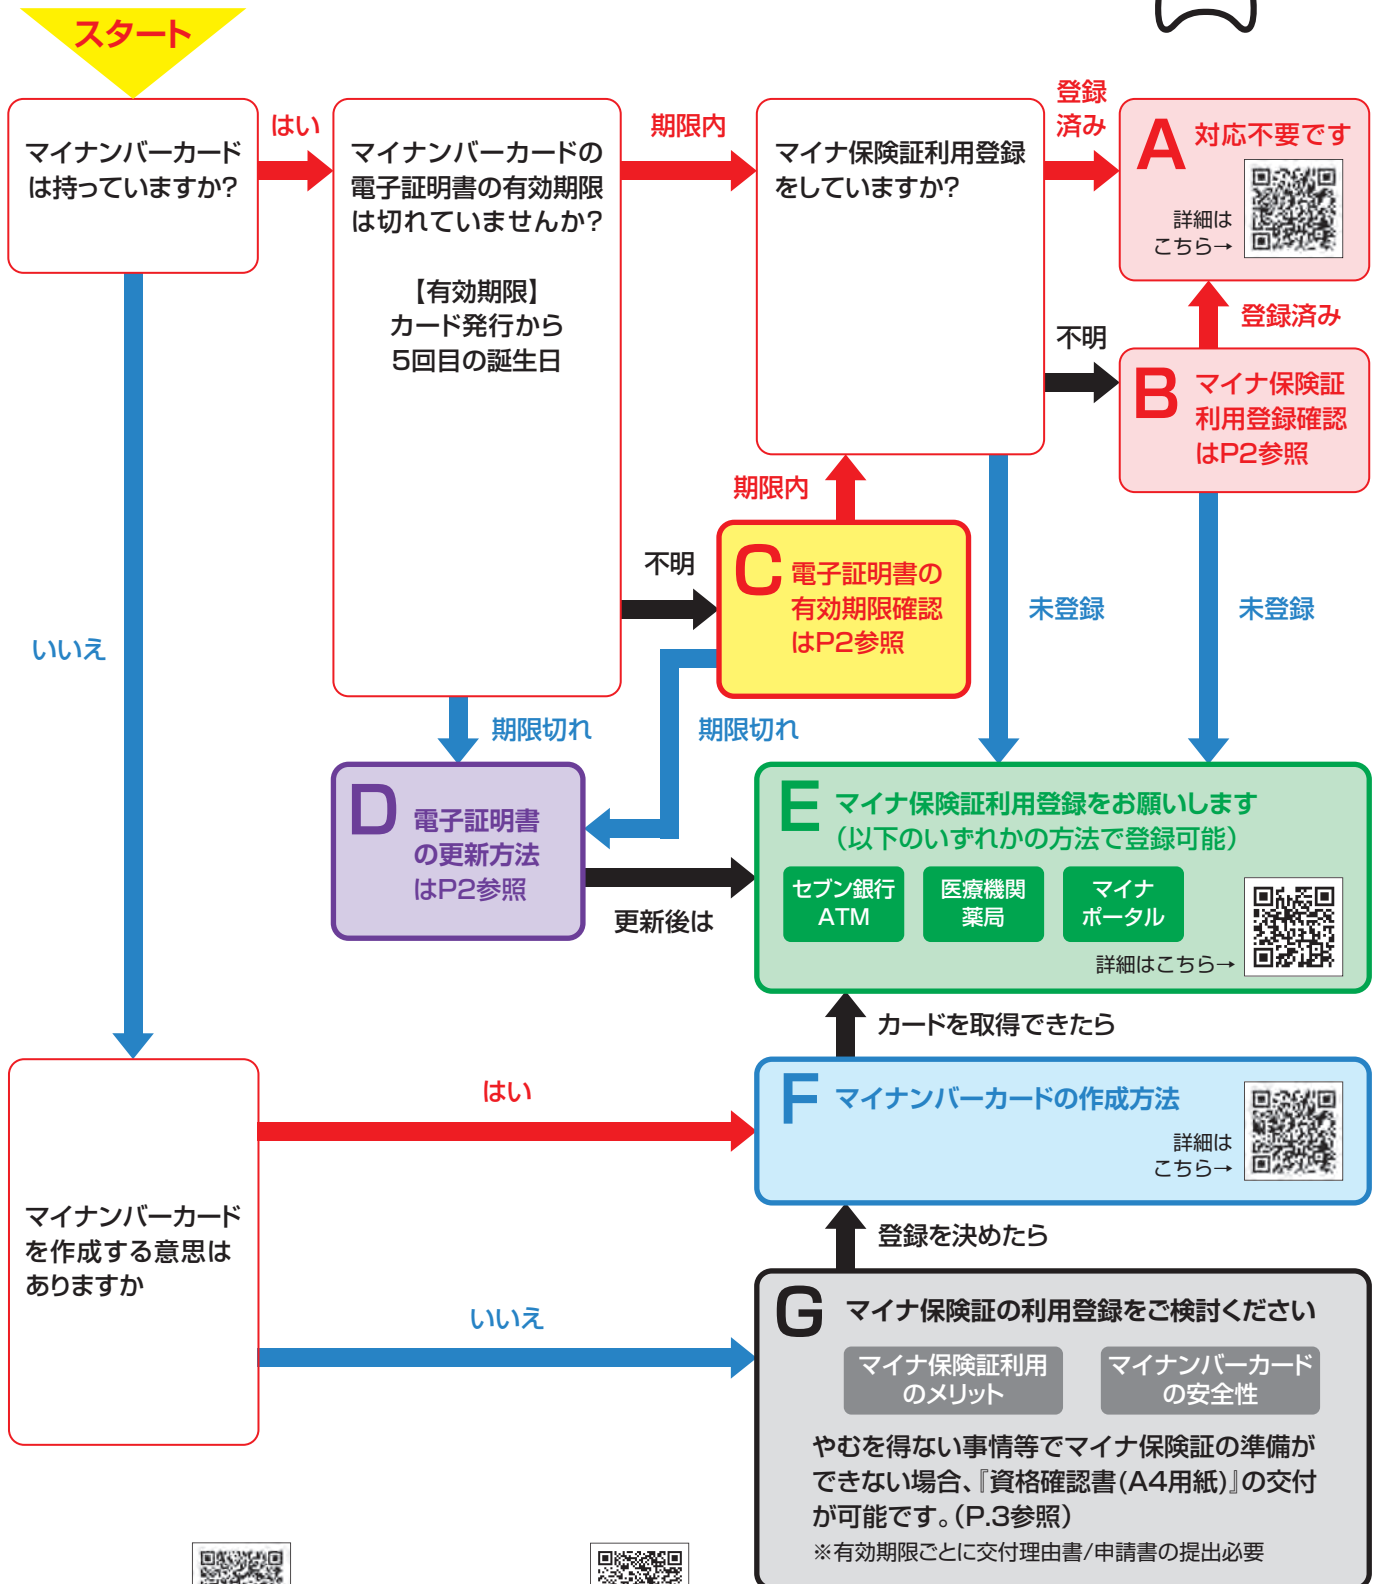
スタート

マイナンバーカードは持っていますか?

はい

マイナンバーカードの電子証明書の有効期限は切れていませんか?

【有効期限】
カード発行から
5回目の誕生日

期限内

マイナ保険証利用登録をしていますか?

登録済み

A 対応不要です

詳細はこちら→

登録済み

不明

B マイナ保険証利用登録確認はP2参照

期限内

不明

C 電子証明書の有効期限確認はP2参照

未登録

未登録

いいえ

期限切れ

期限切れ

D 電子証明書の更新方法はP2参照

更新後は

E マイナ保険証利用登録をお願いします
(以下のいずれかの方法で登録可能)

セブン銀行ATM

医療機関薬局

マイナポータル

詳細はこちら→

カードを取得できたら

マイナンバーカードを作成する意思はありますか

はい

F マイナンバーカードの作成方法

詳細はこちら→

登録を決めたら

いいえ

G マイナ保険証の利用登録をご検討ください

マイナ保険証利用のメリット

マイナンバーカードの安全性

やむを得ない事情等でマイナ保険証の準備ができない場合、『資格確認書(A4用紙)』の交付が可能です。(P.3参照)

※有効期限ごとに交付理由書/申請書の提出必要